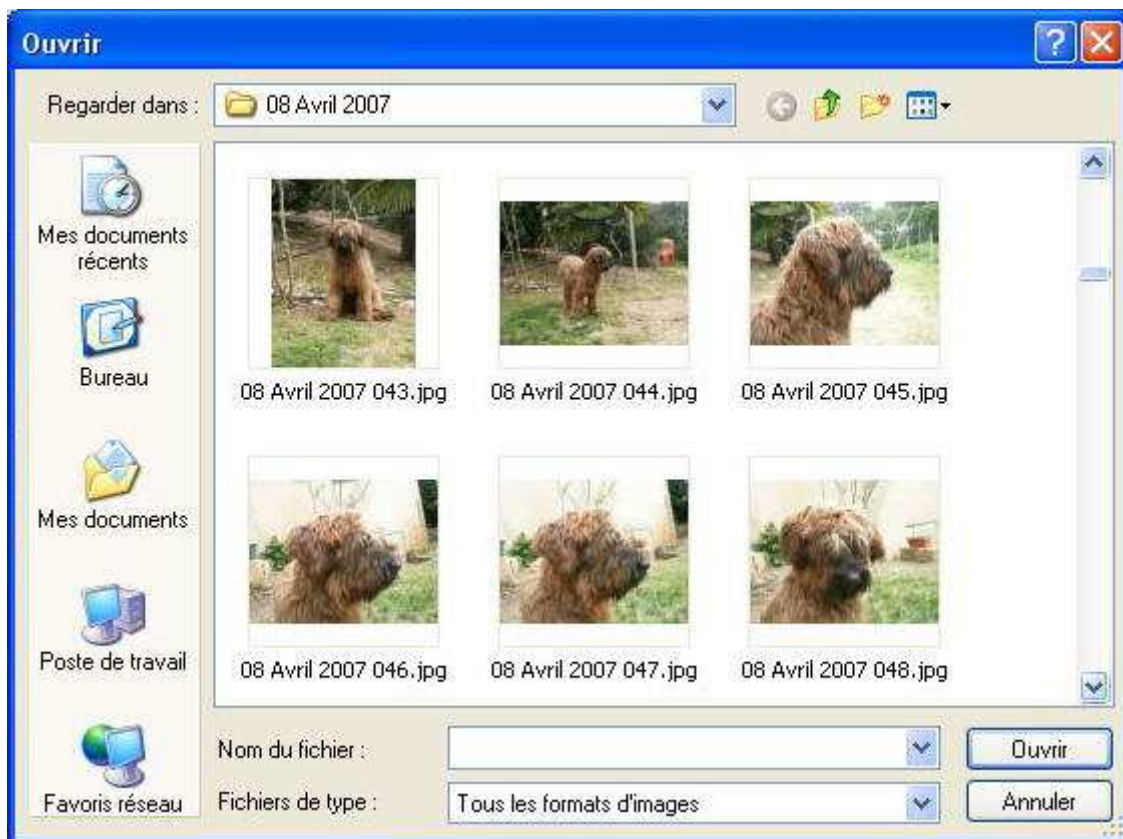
Ouvrir

Regarder dans : 08 Avril 2007

Mes documents récents

Bureau

Mes documents

Poste de travail

Favoris réseau

08 Avril 2007 043.jpg

08 Avril 2007 044.jpg

08 Avril 2007 045.jpg

08 Avril 2007 046.jpg

08 Avril 2007 047.jpg

08 Avril 2007 048.jpg

Nom du fichier :

Fichiers de type : Tous les formats d'images

Ouvrir

Annuler